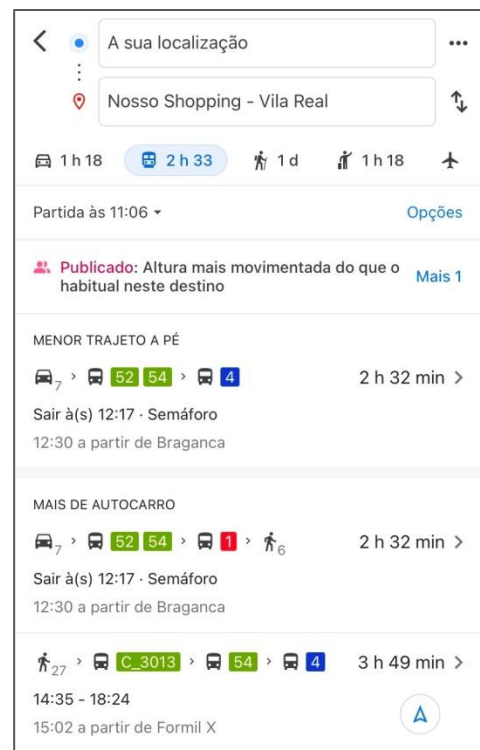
A sua localização

Nosso Shopping - Vila Real

1 h 18 2 h 33 1 d 1 h 18

Partida às 11:06 ▾ Opções

Publicado: Altura mais movimentada do que o habitual neste destino Mais 1

MENOR TRAJETO A PÉ

7 › 52 54 › 4 2 h 32 min ›

Sair à(s) 12:17 · Semáforo

12:30 a partir de Braganca

MAIS DE AUTOCARRO

7 › 52 54 › 1 › 6 2 h 32 min ›

Sair à(s) 12:17 · Semáforo

12:30 a partir de Braganca

27 › C_3013 › 54 › 4 3 h 49 min ›

14:35 - 18:24

15:02 a partir de Formil X